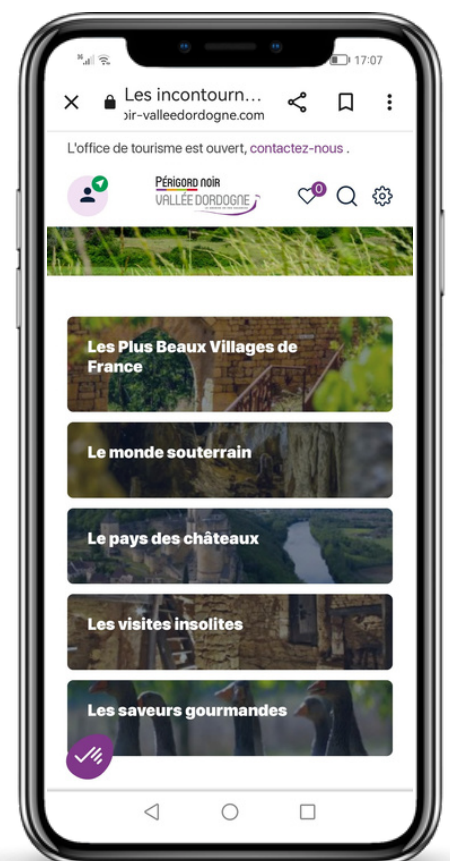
17:07

Les incontourn...
oir-valleedordogne.com

L'office de tourisme est ouvert, contactez-nous .

PÉRIGORD NOIR
VALLÉE DORDOGNE

0

Les Plus Beaux Villages de France

Le monde souterrain

Le pays des châteaux

Les visites insolites

Les saveurs gourmandes